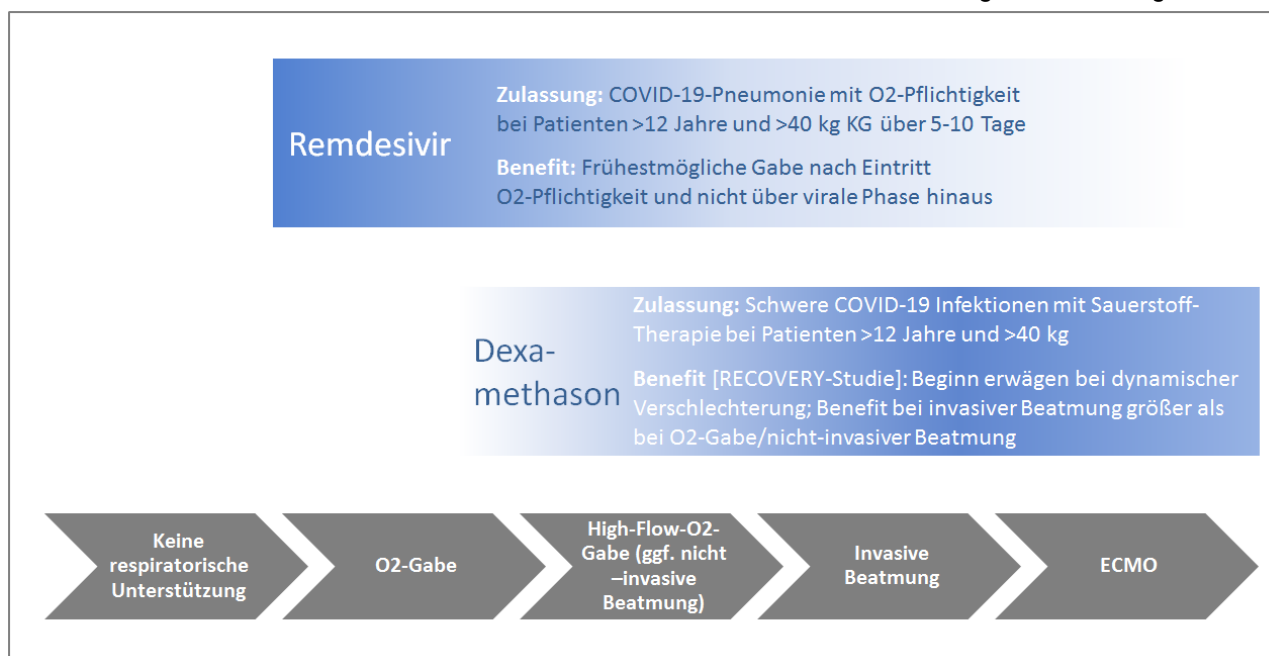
Remdesivir

**Zulassung:** COVID-19-Pneumonie mit O2-Pflichtigkeit bei Patienten >12 Jahre und >40 kg KG über 5-10 Tage

**Benefit:** Frühestmögliche Gabe nach Eintritt O2-Pflichtigkeit und nicht über virale Phase hinaus

Dexamethason

**Zulassung:** Schwere COVID-19 Infektionen mit Sauerstoff-Therapie bei Patienten >12 Jahre und >40 kg

**Benefit** [RECOVERY-Studie]: Beginn erwägen bei dynamischer Verschlechterung; Benefit bei invasiver Beatmung größer als bei O2-Gabe/nicht-invasiver Beatmung

Keine respiratorische Unterstützung

O2-Gabe

High-Flow-O2-Gabe (ggf. nicht –invasive Beatmung)

Invasive Beatmung

ECMO